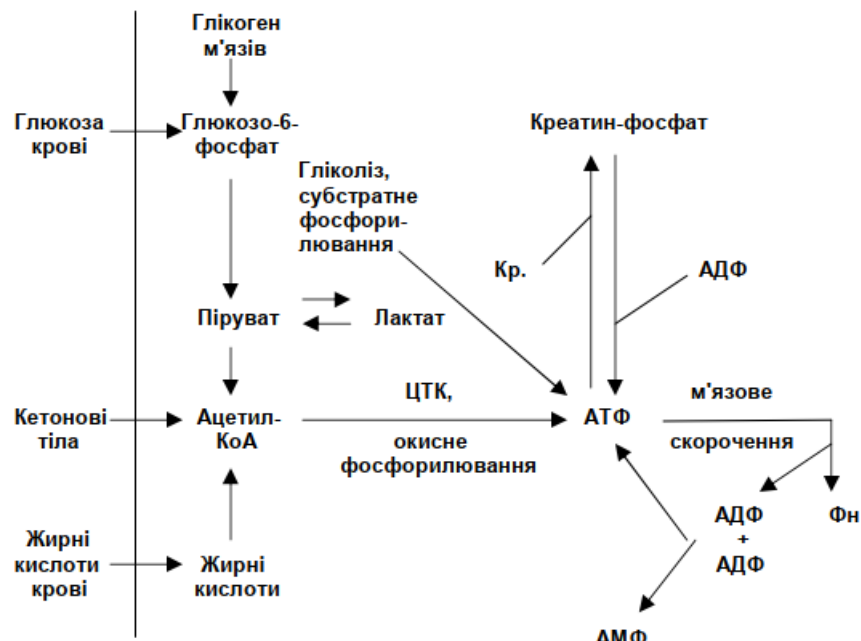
Глікоген м'язів

Глюкоза крові

Глюкозо-6-фосфат

Креатин-фосфат

Гліколіз, субстратне фосфорилювання

Кр.

АДФ

Піруват

Лактат

Кетонові тіла

Ацетил-КоА

ЦТК,

окисне фосфорилювання

АТФ

м'язове

скорочення

АДФ + АДФ

Фн

Жирні кислоти крові

Жирні кислоти

АМФ